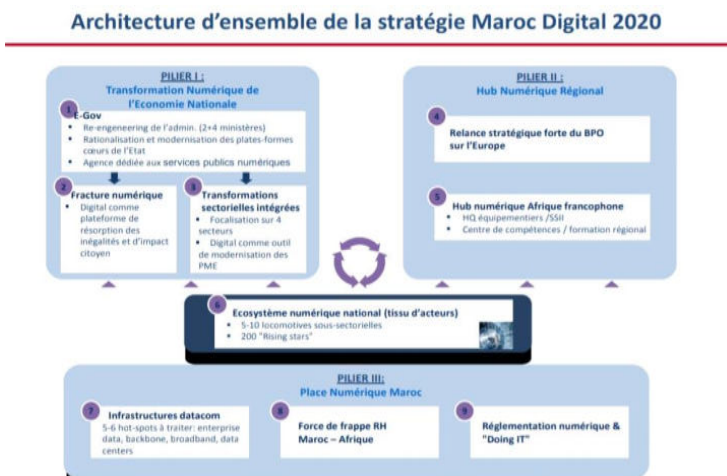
Architecture d'ensemble de la stratégie Maroc Digital 2020

PILIER I :
Transformation Numérique de l'Economie Nationale

1
E-Gov
• Re-engineering de l'admin. (2+4 ministères)
• Rationalisation et modernisation des plate-formes cœurs de l'Etat
• Agence dédiée aux services publics numériques

2
Fracture numérique
• Digital comme plateforme de résorption des inégalités et d'impact citoyen

3
Transformations sectorielles intégrées
• Focalisation sur 4 secteurs
• Digital comme outil de modernisation des PME

PILIER II :
Hub Numérique Régional

4
Relance stratégique forte du BPO sur l'Europe

5
Hub numérique Afrique francophone
• HQ équipementiers /SSII
• Centre de compétences / formation régional

6
Ecosystème numérique national (tissu d'acteurs)
• 5-10 locomotives sous-sectorielles
• 200 "Rising stars"

PILIER III:
Place Numérique Maroc

7
Infrastructures datacom
5-6 hot-spots à traiter: enterprise data, backbone, broadband, data centers

8
Force de frappe RH Maroc – Afrique

9
Réglementation numérique & "Doing IT"